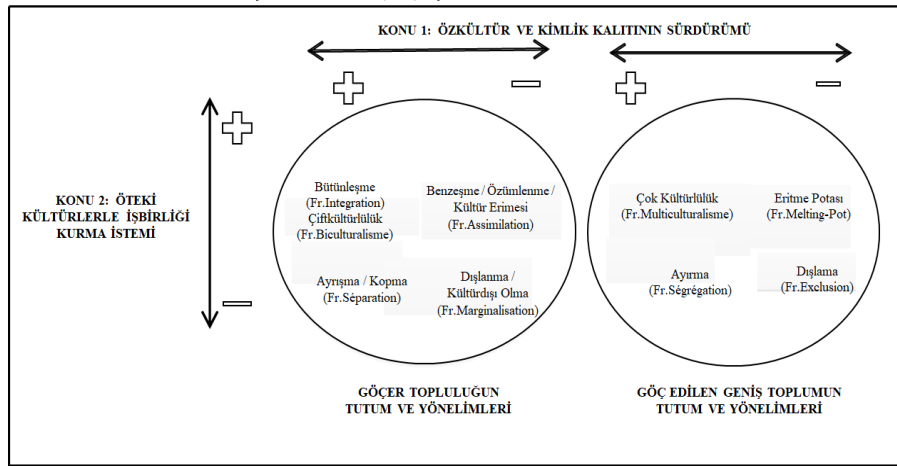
KONU 1: ÖZKÜLTÜR VE KİMLİK KALITININ SÜRDÜRÜMÜ

KONU 2: ÖTEKİ KÜLTÜRLERLE İŞBİRLİĞİ KURMA İSTEMİ

Bütünleşme (Fr.Integration) Çiftkültürlülük (Fr.Biculturalisme)

Benzeşme / Özümlenme / Kültür Erimesi (Fr.Assimilation)

Ayrışma / Kopma (Fr.Séparation)

Dışlanma / Kültürdışı Olma (Fr.Marginalisation)

Çok Kültürlülük (Fr.Multiculturalisme)

Eritme Potası (Fr.Melting-Pot)

Ayırma (Fr.Ségrégation)

Dışlama (Fr.Exclusion)

GÖÇER TOPLULUĞUN TUTUM VE YÖNELİMLERİ

GÖÇ EDİLEN GENİŞ TOPLUMUN TUTUM VE YÖNELİMLERİ